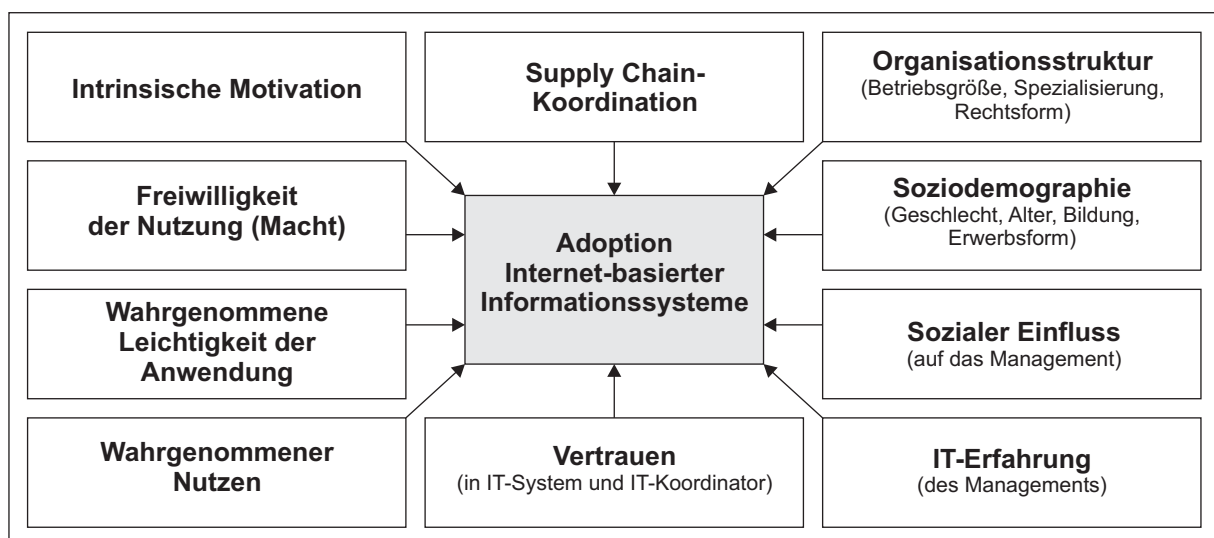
Intrinsische Motivation

Supply Chain-Koordination

Organisationsstruktur
(Betriebsgröße, Spezialisierung, Rechtsform)

Freiwilligkeit der Nutzung (Macht)

Adoption Internet-basierter Informationssysteme

Soziodemographie
(Geschlecht, Alter, Bildung, Erwerbsform)

Wahrgenommene Leichtigkeit der Anwendung

Sozialer Einfluss
(auf das Management)

Wahrgenommener Nutzen

Vertrauen
(in IT-System und IT-Koordinator)

IT-Erfahrung
(des Managements)